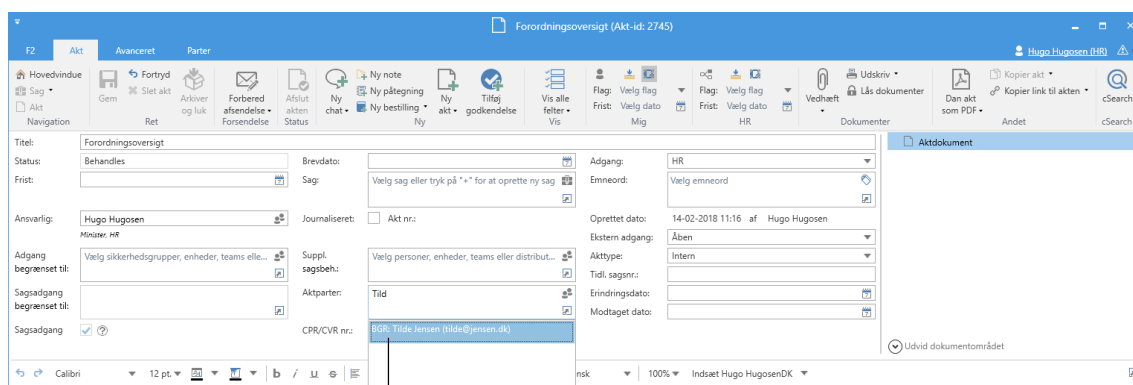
Forordningsoversigt (Akt-id: 2745)

F2 Akt Avanceret Parter

Hugo Hugosen (HR)

Hovedvindue
Sag
Akt
Navigation

Gem
Fortryd
Slet akt
Arkiver og luk
Ret

Forbered afsendelse
Forsendelse

Afslut akten
Status

Ny chat
Ny note
Ny påtegning
Ny bestilling
Ny akt
Tilføj godkendelse
Ny

Vis alle felter
Vis

Flag: Vælg flag
Frist: Vælg dato
Mig

Flag: Vælg flag
Frist: Vælg dato
HR

Vedhæft
Udskriv
Lås dokumenter
Dokumenter

Dan akt som PDF
Kopier akt
Kopier link til akten
Andet

cSearch
cSearch

Titel: Forordningsoversigt
Status: Behandles
Frist:
Ansvarlig: Hugo Hugosen
Minister, HR
Adgang begrænset til: Vælg sikkerhedsgrupper, enheder, teams elle...
Sagsadgang begrænset til:
Sagsadgang

Brevdato:
Sag: Vælg sag eller tryk på "+" for at oprette ny sag
Journaliseret: Akt nr.:
Suppl. sagsbeh.: Vælg personer, enheder, teams eller distribut...
Aktparter: Tild
CPR/CVR nr.: BGR: Tilde Jensen (tilde@jensen.dk)

Adgang: HR
Emneord: Vælg emneord
Oprettet dato: 14-02-2018 11:16 af Hugo Hugosen
Ekstern adgang: Åben
Akttype: Intern
Tidl. sagsnr.:
Erindringsdato:
Modtaget dato:

Aktdokument

Udvid dokumentområdet

Calibri 12 pt. b i u nsk 100% Indsæt Hugo HugosenDK